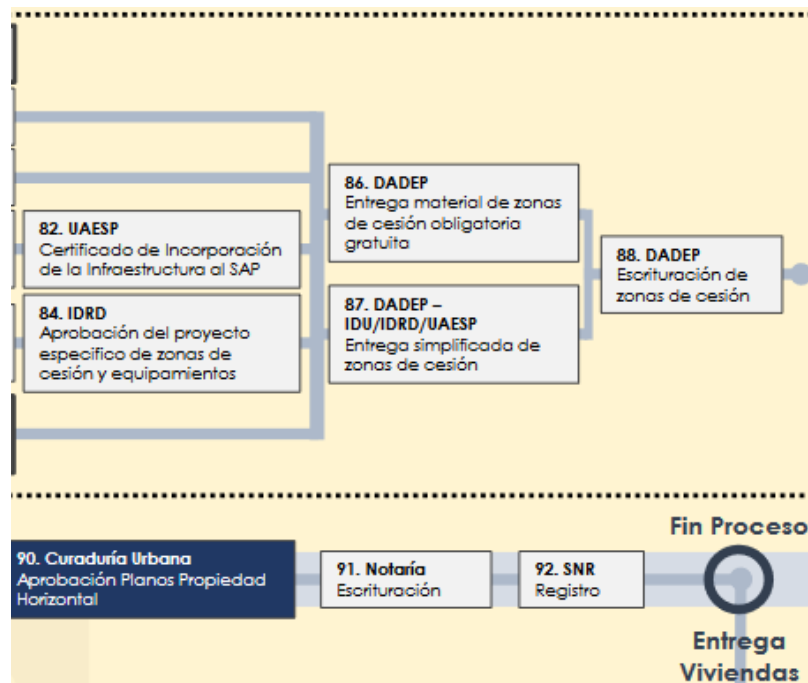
82. UAESP
Certificado de Incorporación de la Infraestructura al SAP

84. IDRD
Aprobación del proyecto especifico de zonas de cesión y equipamientos

86. DADEP
Entrega material de zonas de cesión obligatoria gratuita

87. DADEP – IDU/IDRD/UAESP
Entrega simplificada de zonas de cesión

88. DADEP
Escrituración de zonas de cesión

Fin Proceso

90. Curaduría Urbana
Aprobación Planos Propiedad Horizontal

91. Notaría
Escrituración

92. SNR
Registro

Entrega Viviendas